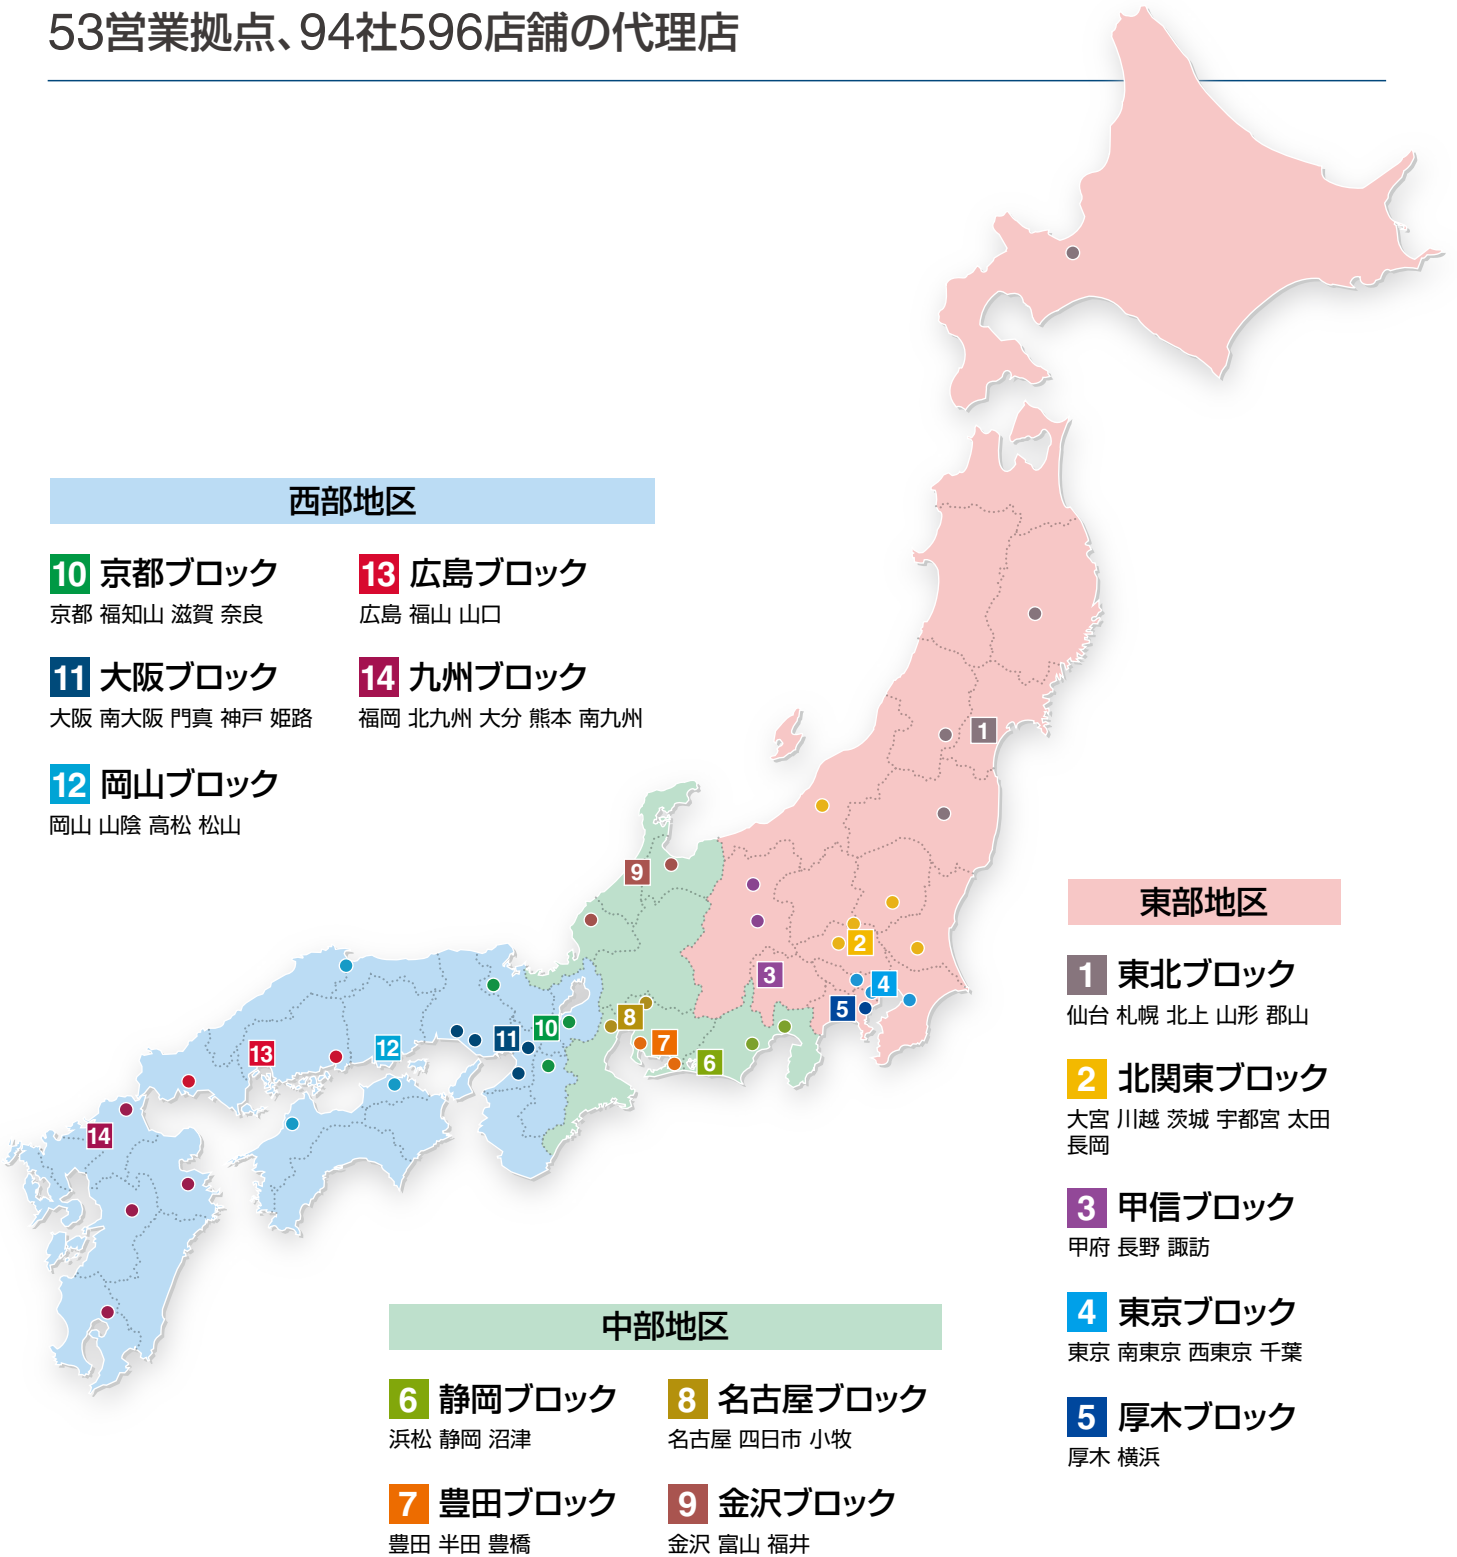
53営業拠点、94社596店舗の代理店

1
2
3
4
5
6
7
8
9
10
11
12
13
14

西部地区

10 京都ブロック
京都 福知山 滋賀 奈良

13 広島ブロック
広島 福山 山口

11 大阪ブロック
大阪 南大阪 門真 神戸 姫路

14 九州ブロック
福岡 北九州 大分 熊本 南九州

12 岡山ブロック
岡山 山陰 高松 松山

東部地区

1 東北ブロック
仙台 札幌 北上 山形 郡山

2 北関東ブロック
大宮 川越 茨城 宇都宮 太田 長岡

3 甲信ブロック
甲府 長野 諏訪

4 東京ブロック
東京 南東京 西東京 千葉

5 厚木ブロック
厚木 横浜

中部地区

6 静岡ブロック
浜松 静岡 沼津

8 名古屋ブロック
名古屋 四日市 小牧

7 豊田ブロック
豊田 半田 豊橋

9 金沢ブロック
金沢 富山 福井